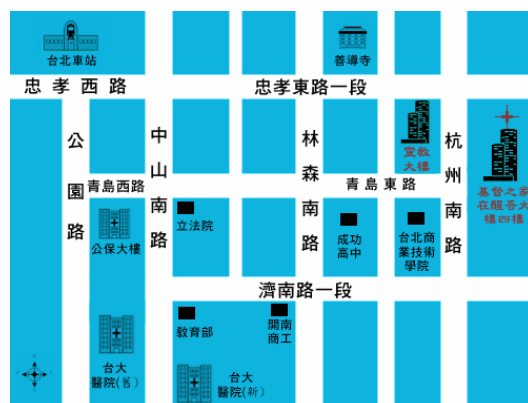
台北車站

善導寺

忠孝西路

忠孝東路一段

公園路

中山南路

林森南路

杭州南路

宣教大樓

基督之家在靈糧大樓四樓

青島西路

青島東路

公保大樓

立法院

成功高中

台北商業技術學院

濟南路一段

台大醫院(舊)

教育部

開南商工

台大醫院(新)